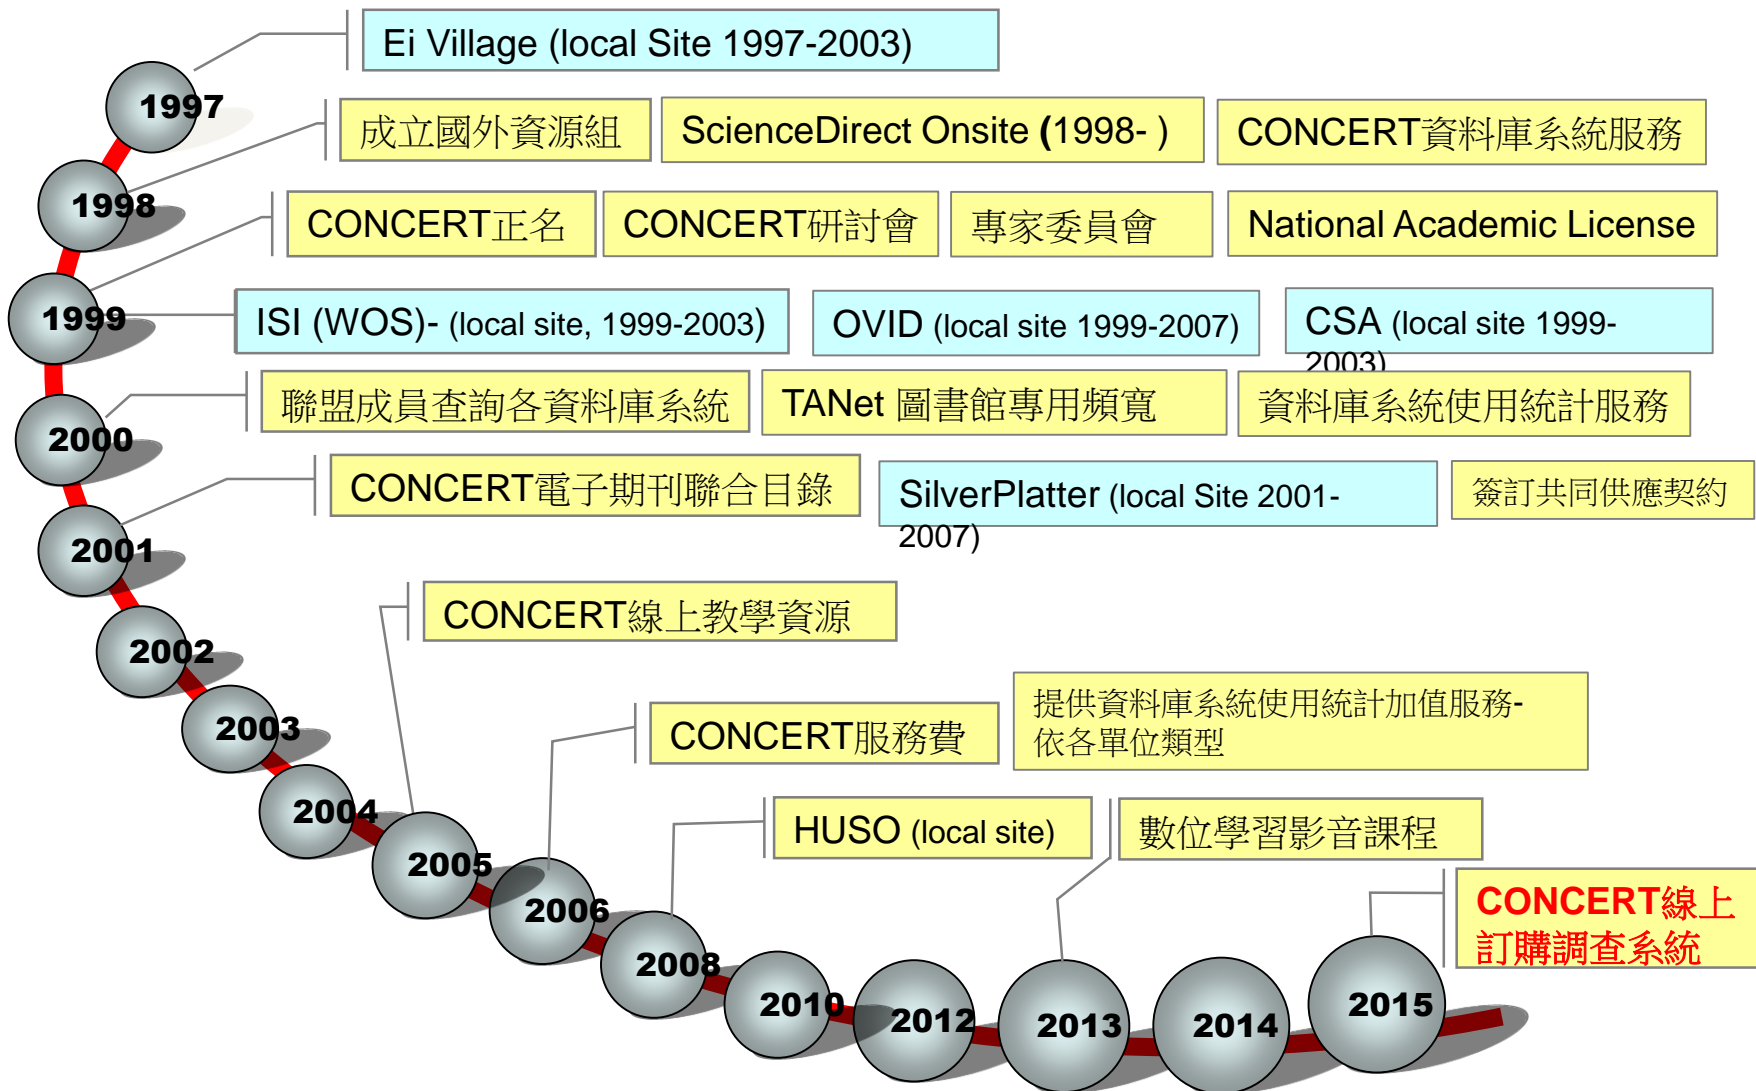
1997

Ei Village (local Site 1997-2003)

1998

成立國外資源組

ScienceDirect Onsite (1998- )

CONCERT資料庫系統服務

CONCERT正名

CONCERT研討會

專家委員會

National Academic License

1999

ISI (WOS)- (local site, 1999-2003)

OVID (local site 1999-2007)

CSA (local site 1999-2003)

2000

聯盟成員查詢各資料庫系統

TANet 圖書館專用頻寬

資料庫系統使用統計服務

2001

CONCERT電子期刊聯合目錄

SilverPlatter (local Site 2001-2007)

簽訂共同供應契約

2002

CONCERT線上教學資源

2003

CONCERT服務費

提供資料庫系統使用統計加值服務-依各單位類型

2004

2005

2006

HUSO (local site)

數位學習影音課程

2008

2010

2012

2013

2014

2015

CONCERT線上訂購調查系統